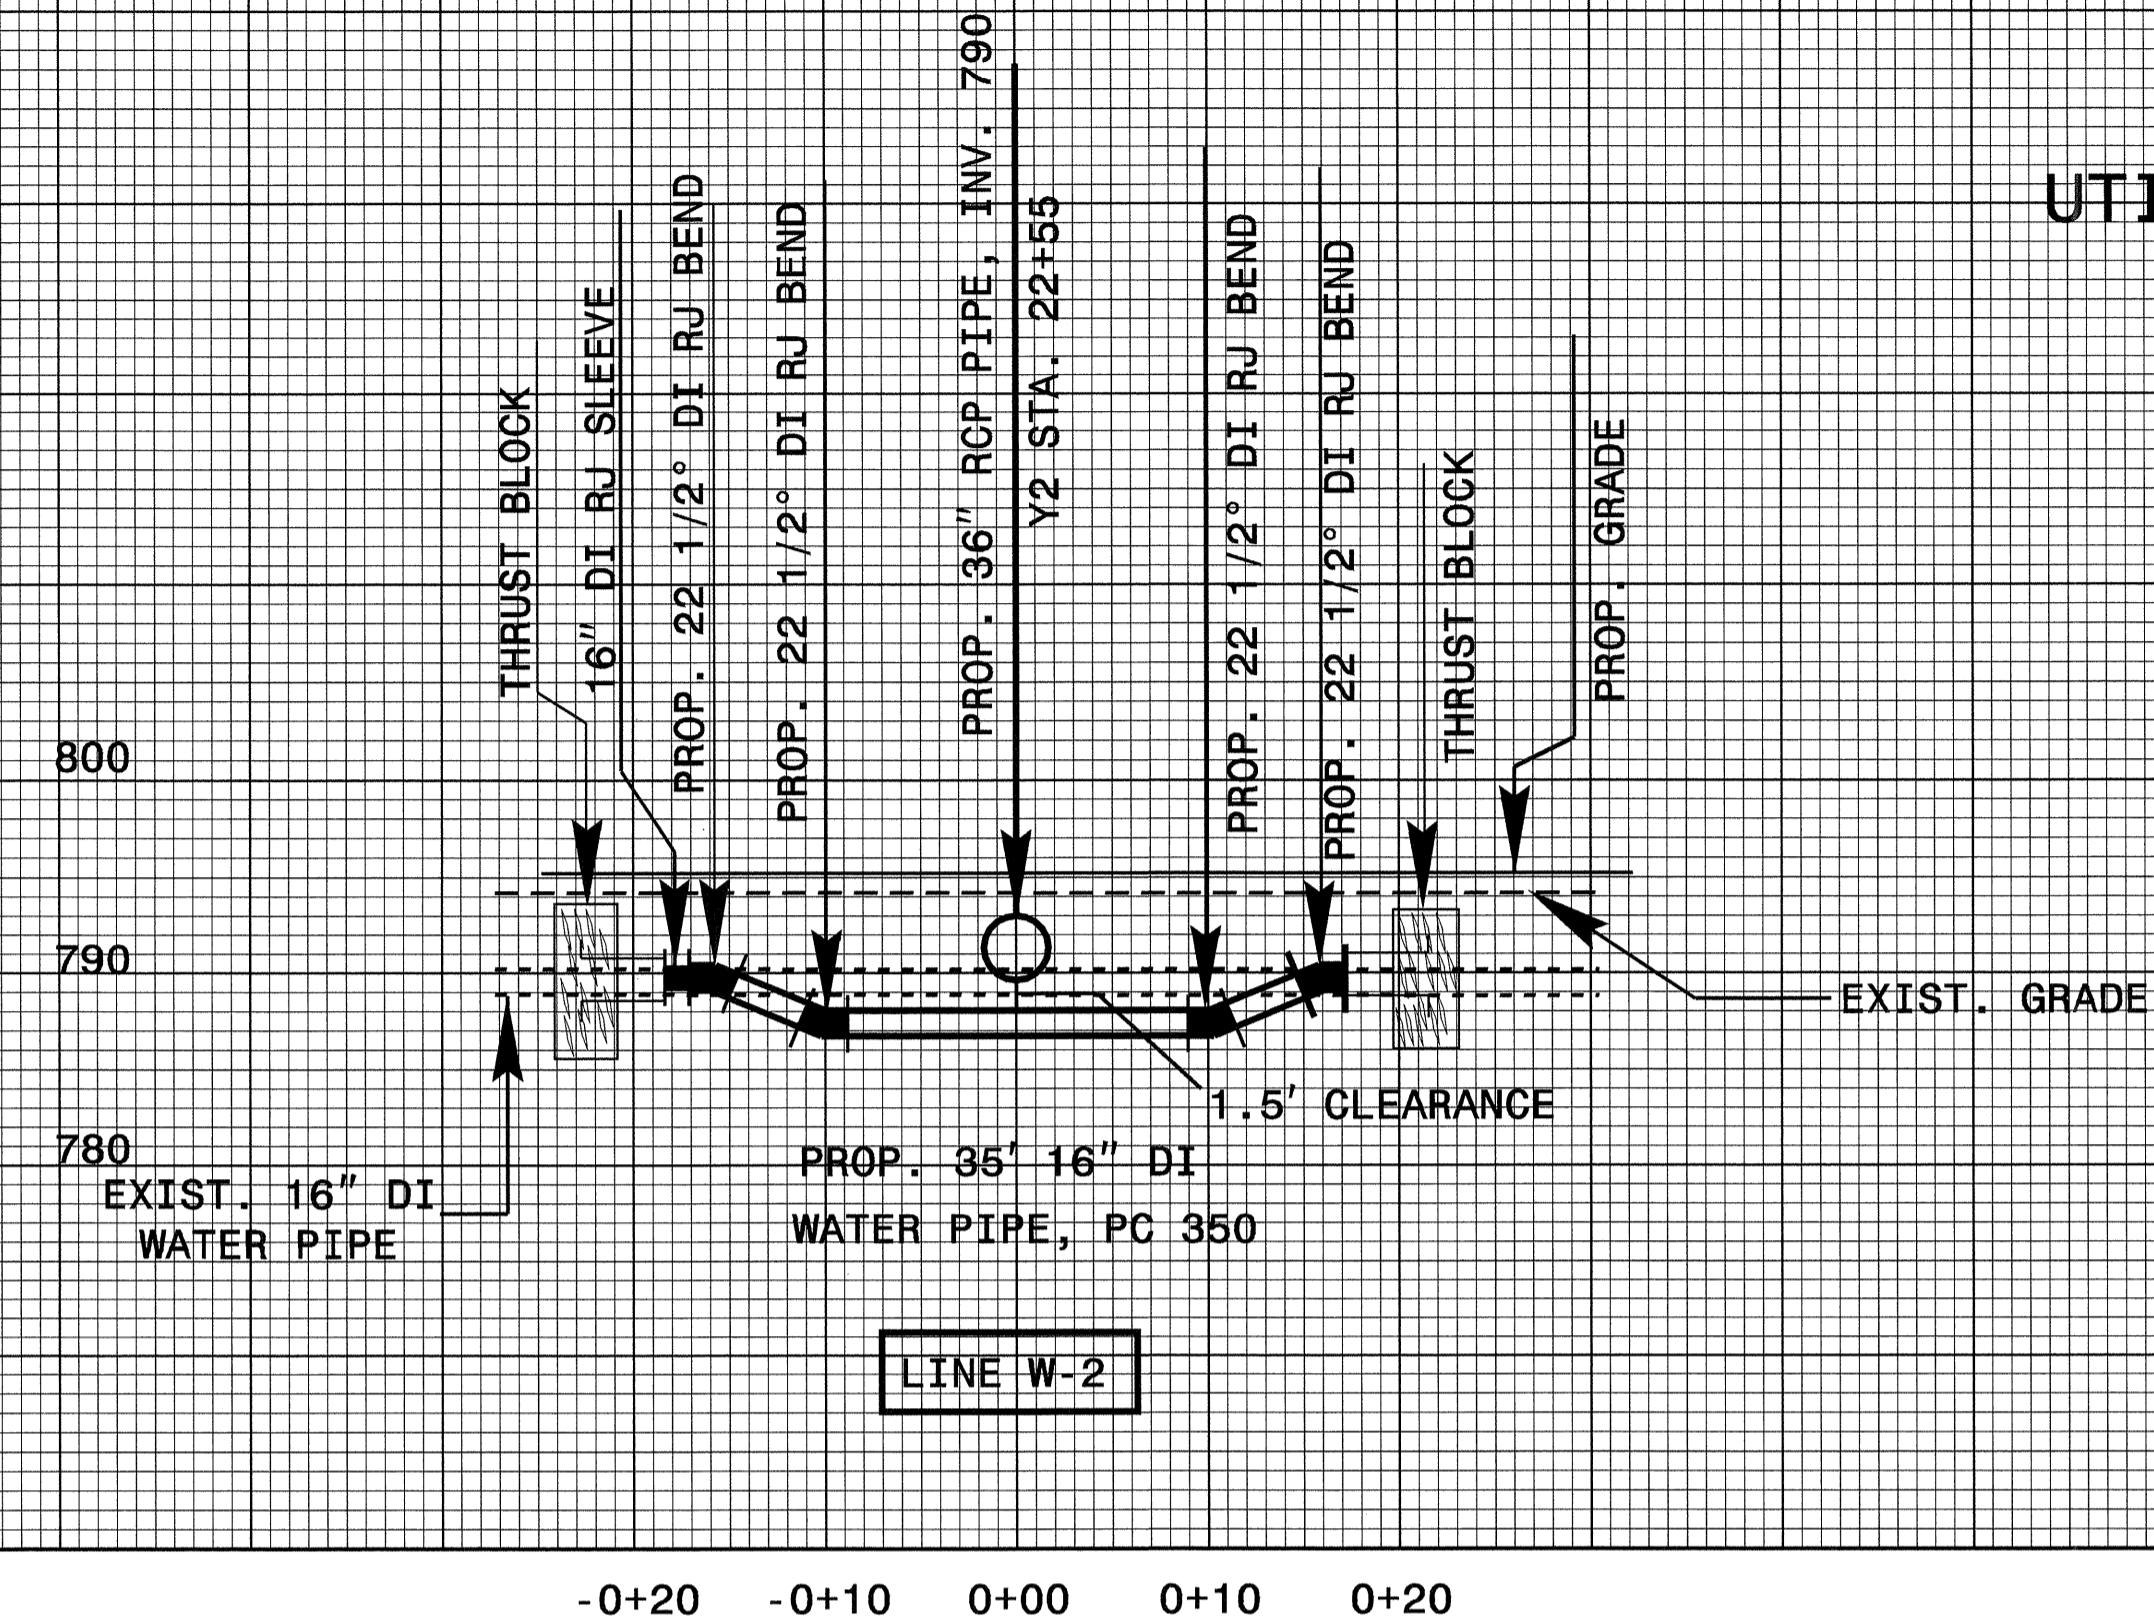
UTI

THRUST BLOCK

16" DI RJ SLEEVE

PROP. 22 1/2° DI RJ BEND

PROP. 22 1/2° DI RJ BEND

PROP. 36" RCP PIPE, INV. 790

Y2 STA. 22+55

PROP. 22 1/2° DI RJ BEND

PROP. 22 1/2° DI RJ BEND

THRUST BLOCK

PROP. GRADE

800

790

780

EXIST. GRADE

1.5' CLEARANCE

EXIST. 16" DI WATER PIPE

PROP. 35' 16" DI WATER PIPE, PC 350

LINE W-2

-0+20 -0+10 0+00 0+10 0+20